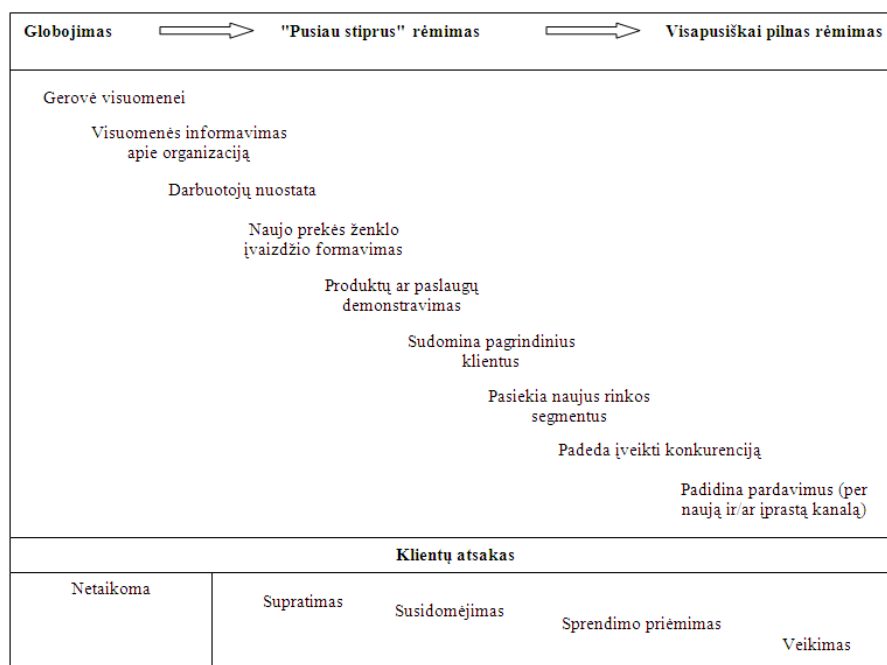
Globojimas "Pusiau stiprus" rėmimas Visapusiškai pilnas rėmimas

Gerovė visuomenei

Visuomenės informavimas apie organizaciją

Darbuotojų nuostata

Naujo prekės ženklo įvaizdžio formavimas

Produktų ar paslaugų demonstravimas

Sudomina pagrindinius klientus

Pasiekia naujus rinkos segmentus

Padeda įveikti konkurenciją

Padidina pardavimus (per naują ir/ar įprastą kanalą)

Klientų atsakas

Netaikoma

Supratimas

Susidomėjimas

Sprendimo priėmimas

Veikimas